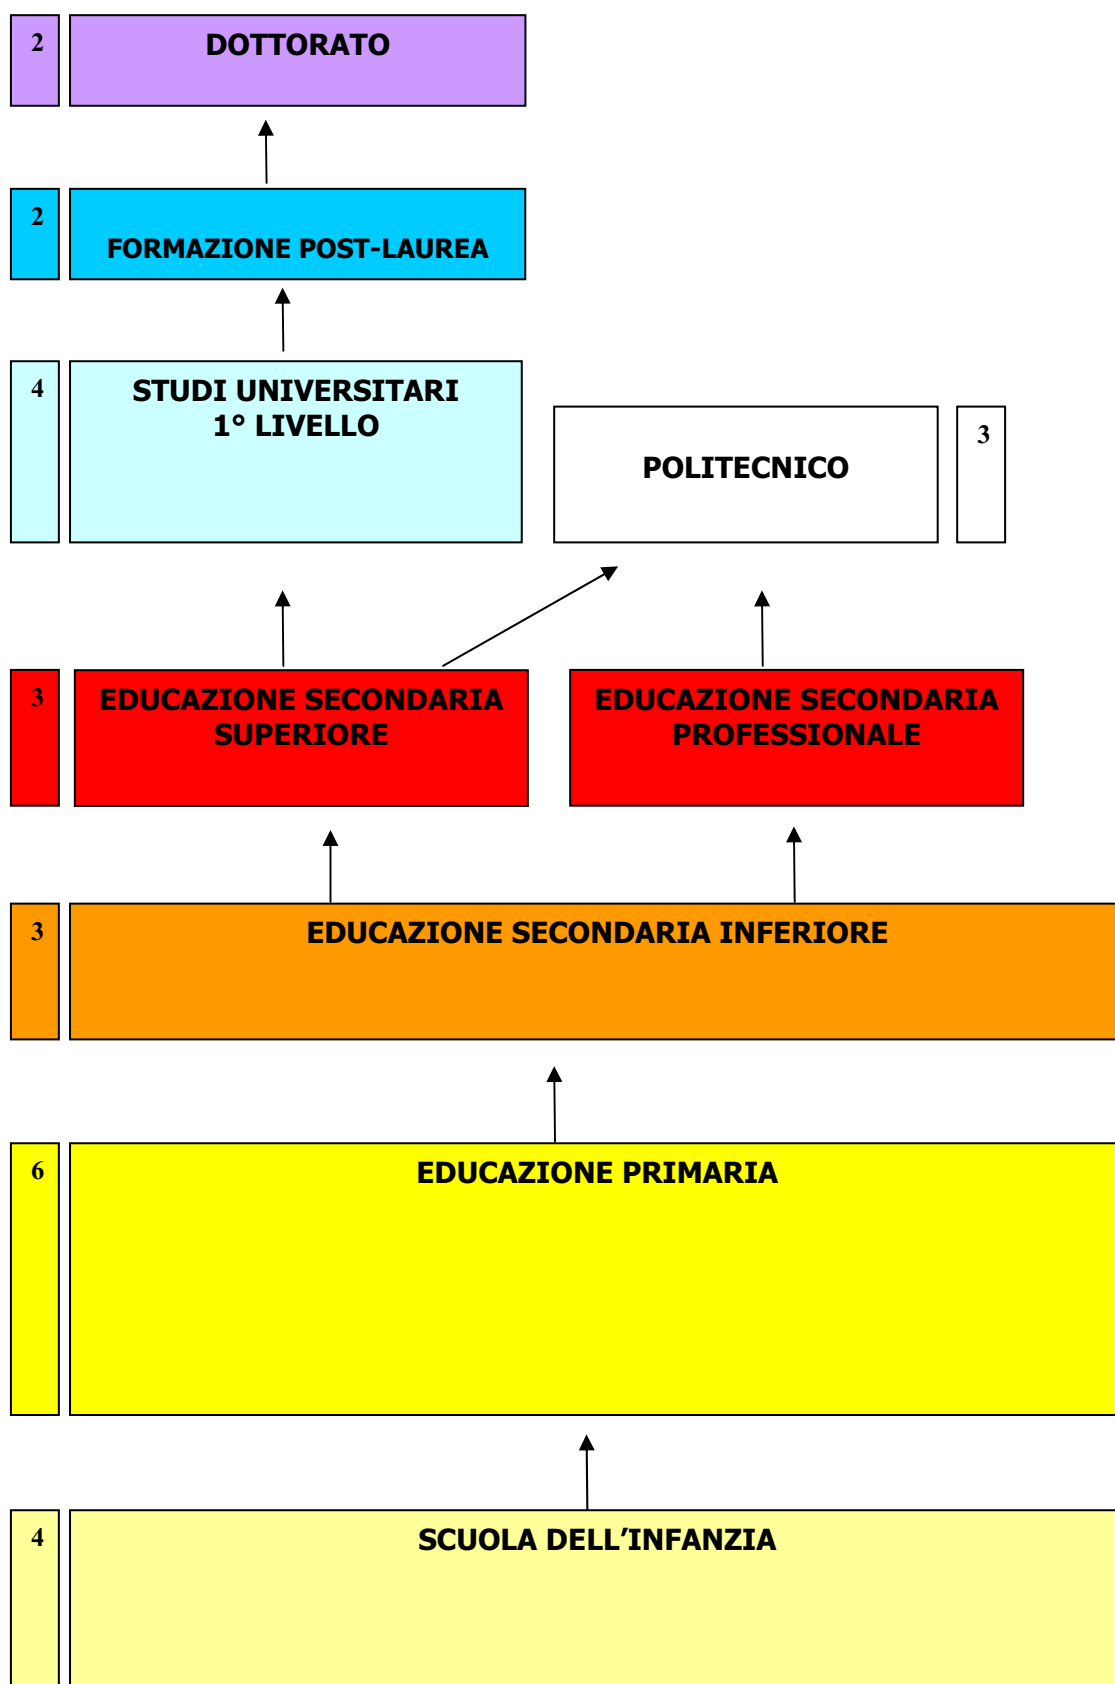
2 DOTTORATO

2 FORMAZIONE POST-LAUREA

4 STUDI UNIVERSITARI 1° LIVELLO

POLITECNICO 3

3 EDUCAZIONE SECONDARIA SUPERIORE

EDUCAZIONE SECONDARIA PROFESSIONALE

3 EDUCAZIONE SECONDARIA INFERIORE

6 EDUCAZIONE PRIMARIA

4 SCUOLA DELL'INFANZIA